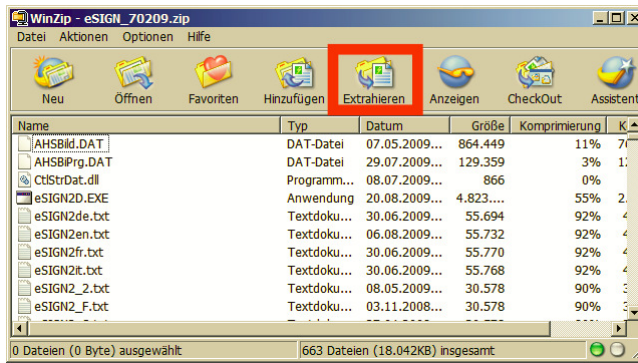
WinZip - eSIGN_70209.zip

Datei Aktionen Optionen Hilfe

Neu Öffnen Favoriten Hinzufügen Extrahieren Anzeigen CheckOut Assisten

| Name | Typ | Datum | Größe | Komprimierung | K |
|---|---|---|---|---|---|
| AHSBild.DAT | DAT-Datei | 07.05.2009... | 864.449 | 11% | 7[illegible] |
| AHSBiPrg.DAT | DAT-Datei | 29.07.2009... | 129.359 | 3% | 1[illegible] |
| CtlStrDat.dll | Programm... | 08.07.2009... | 866 | 0% | |
| eSIGN2D.EXE | Anwendung | 20.08.2009... | 4.823.... | 55% | 2. |
| eSIGN2de.txt | Textdoku... | 30.06.2009... | 55.694 | 92% | 4 |
| eSIGN2en.txt | Textdoku... | 06.08.2009... | 55.732 | 92% | 4 |
| eSIGN2fr.txt | Textdoku... | 30.06.2009... | 55.770 | 92% | 4 |
| eSIGN2it.txt | Textdoku... | 30.06.2009... | 55.768 | 92% | 4 |
| eSIGN2_2.txt | Textdoku... | 08.05.2009... | 30.578 | 90% | 3 |
| eSIGN2_F.txt | Textdoku... | 03.11.2008... | 30.578 | 90% | 3 |

0 Dateien (0 Byte) ausgewählt | 663 Dateien (18.042KB) insgesamt